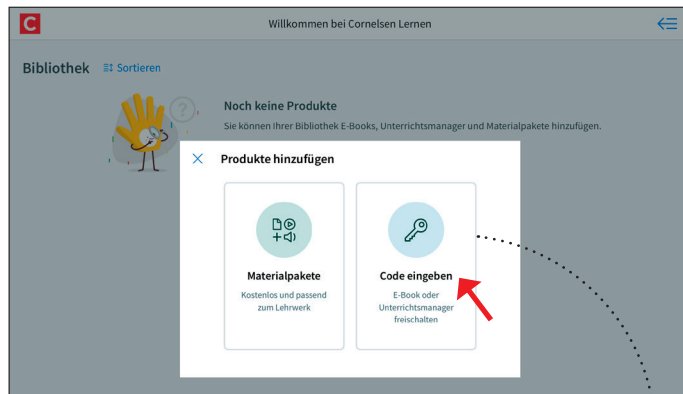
C

Willkommen bei Cornelsen Lernen

Bibliothek Sortieren

Noch keine Produkte

Sie können Ihrer Bibliothek E-Books, Unterrichtsmanager und Materialpakete hinzufügen.

Produkte hinzufügen

Materialpakete

Kostenlos und passend zum Lehrwerk

Code eingeben

E-Book oder Unterrichtsmanager freischalten